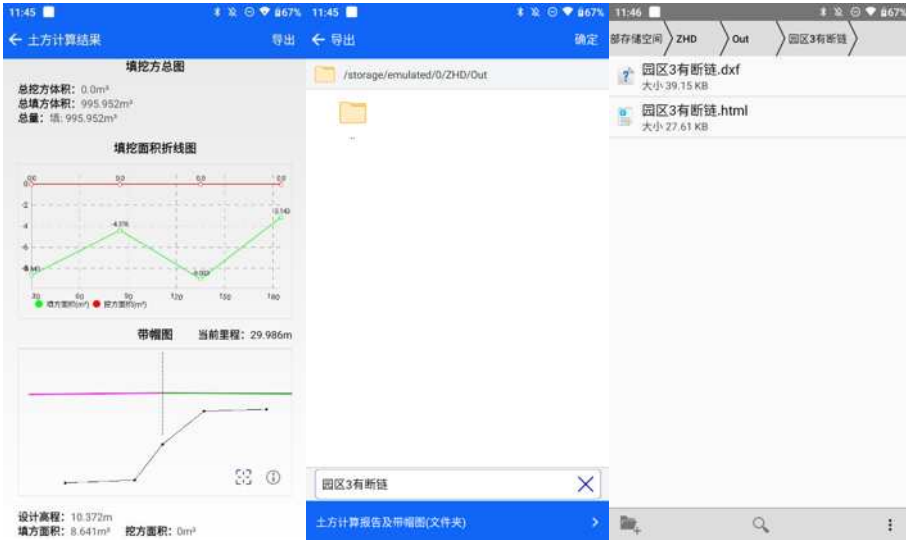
11:45 ✱ ⊖ ▾ 67%

← 土方计算结果 导出

填挖方总图

总挖方体积：0.0m³
总填方体积：995.952m³
总量：填: 995.952m³

填挖面积折线图

0.0 0.0 0.0 0.0

0
-2
-4
-6
-8

-4.376
-8.641
-9.002
-3.140

30 60 90 120 150 180

● 填方面积(m²) ● 挖方面积(m²)

带帽图 当前里程：29.986m

设计高程：10.372m
填方面积：8.641m² 挖方面积：0m²

11:45 ✱ ⊖ ▾ 67%

← 导出 确定

/storage/emulated/0/ZHD/Out

..

园区3有断链

土方计算报告及带帽图(文件夹)

11:46 ✱ ⊖ ▾ 67%

部存储空间 ZHD Out 园区3有断链

园区3有断链.dxf
大小 39.15 KB

园区3有断链.html
大小 27.61 KB